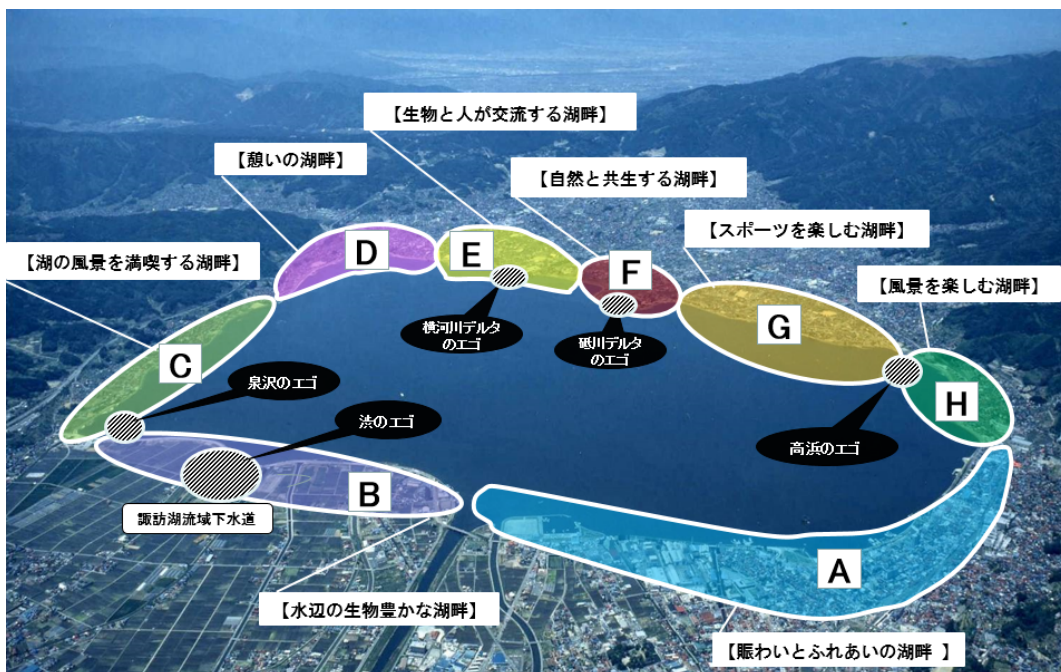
【生物と人が交流する湖畔】

【憩いの湖畔】

【自然と共生する湖畔】

【スポーツを楽しむ湖畔】

【湖の風景を満喫する湖畔】

【風景を楽しむ湖畔】

D

E

F

G

C

H

B

A

横河川デルタのエゴ

砥川デルタのエゴ

泉沢のエゴ

渋のエゴ

高浜のエゴ

諏訪湖流域下水道

【水辺の生物豊かな湖畔】

【賑わいとふれあいの湖畔 】